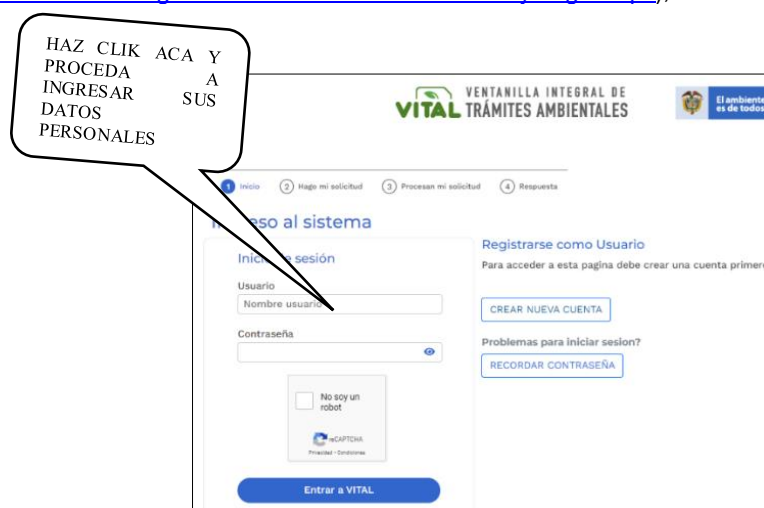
HAZ CLIK ACA Y PROCEDA A INGRESAR SUS DATOS PERSONALES

VITAL VENTANILLA INTEGRAL DE TRÁMITES AMBIENTALES

El ambiente es de todos

1 Inicio 2 Hago mi solicitud 3 Procesan mi solicitud 4 Respuesta

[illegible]eso al sistema

Inici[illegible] sesión

Usuario

Nombre usuario

Contraseña

No soy un robot

reCAPTCHA
Privacidad - Condiciones

Entrar a VITAL

Registrarse como Usuario

Para acceder a esta pagina debe crear una cuenta primero

CREAR NUEVA CUENTA

Problemas para iniciar sesion?

RECORDAR CONTRASEÑA